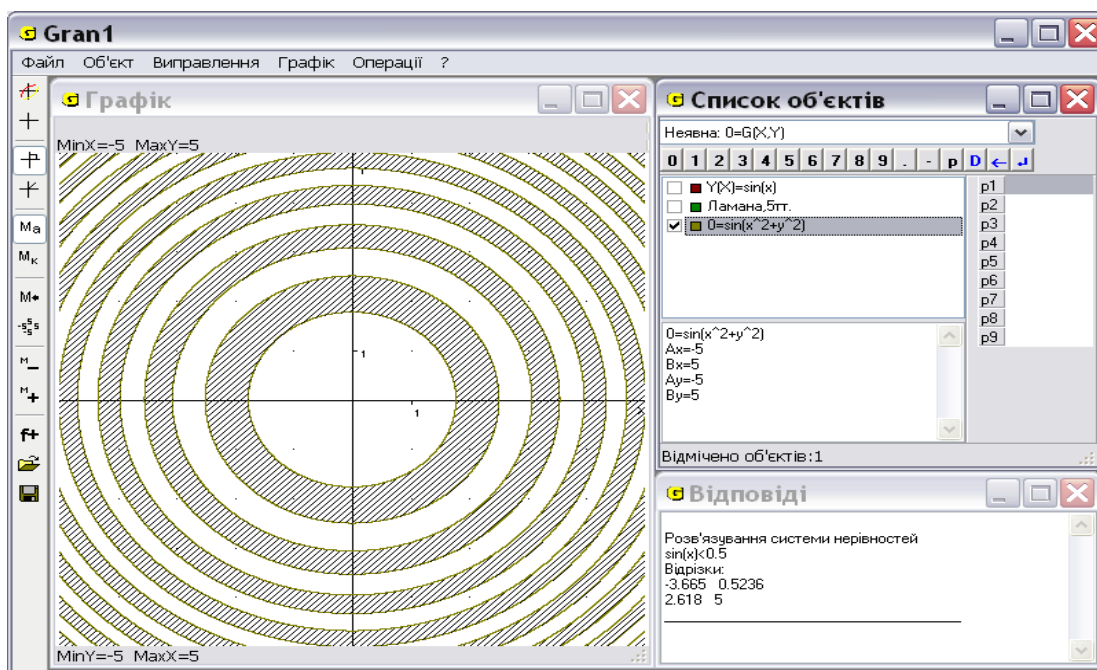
Gran1

Файл Об'єкт Виправлення Графік Операції ?

Графік

MinX=-5 MaxY=5

1

1

MinY=-5 MaxX=5

Ма

Мк

М

М

f+

Список об'єктів

Неявна: 0=G(X,Y)

0 1 2 3 4 5 6 7 8 9 . - p D

Y(X)=sin(x)

Ламана,5тт.

0=sin(x^2+y^2)

p1
p2
p3
p4
p5
p6
p7
p8
p9

0=sin(x^2+y^2)
Ax=-5
Bx=5
Ay=-5
By=5

Відмічено об'єктів:1

Відповіді

Розв'язування системи нерівностей
sin(x)<0.5
Відрізки:
-3.665 0.5236
2.618 5